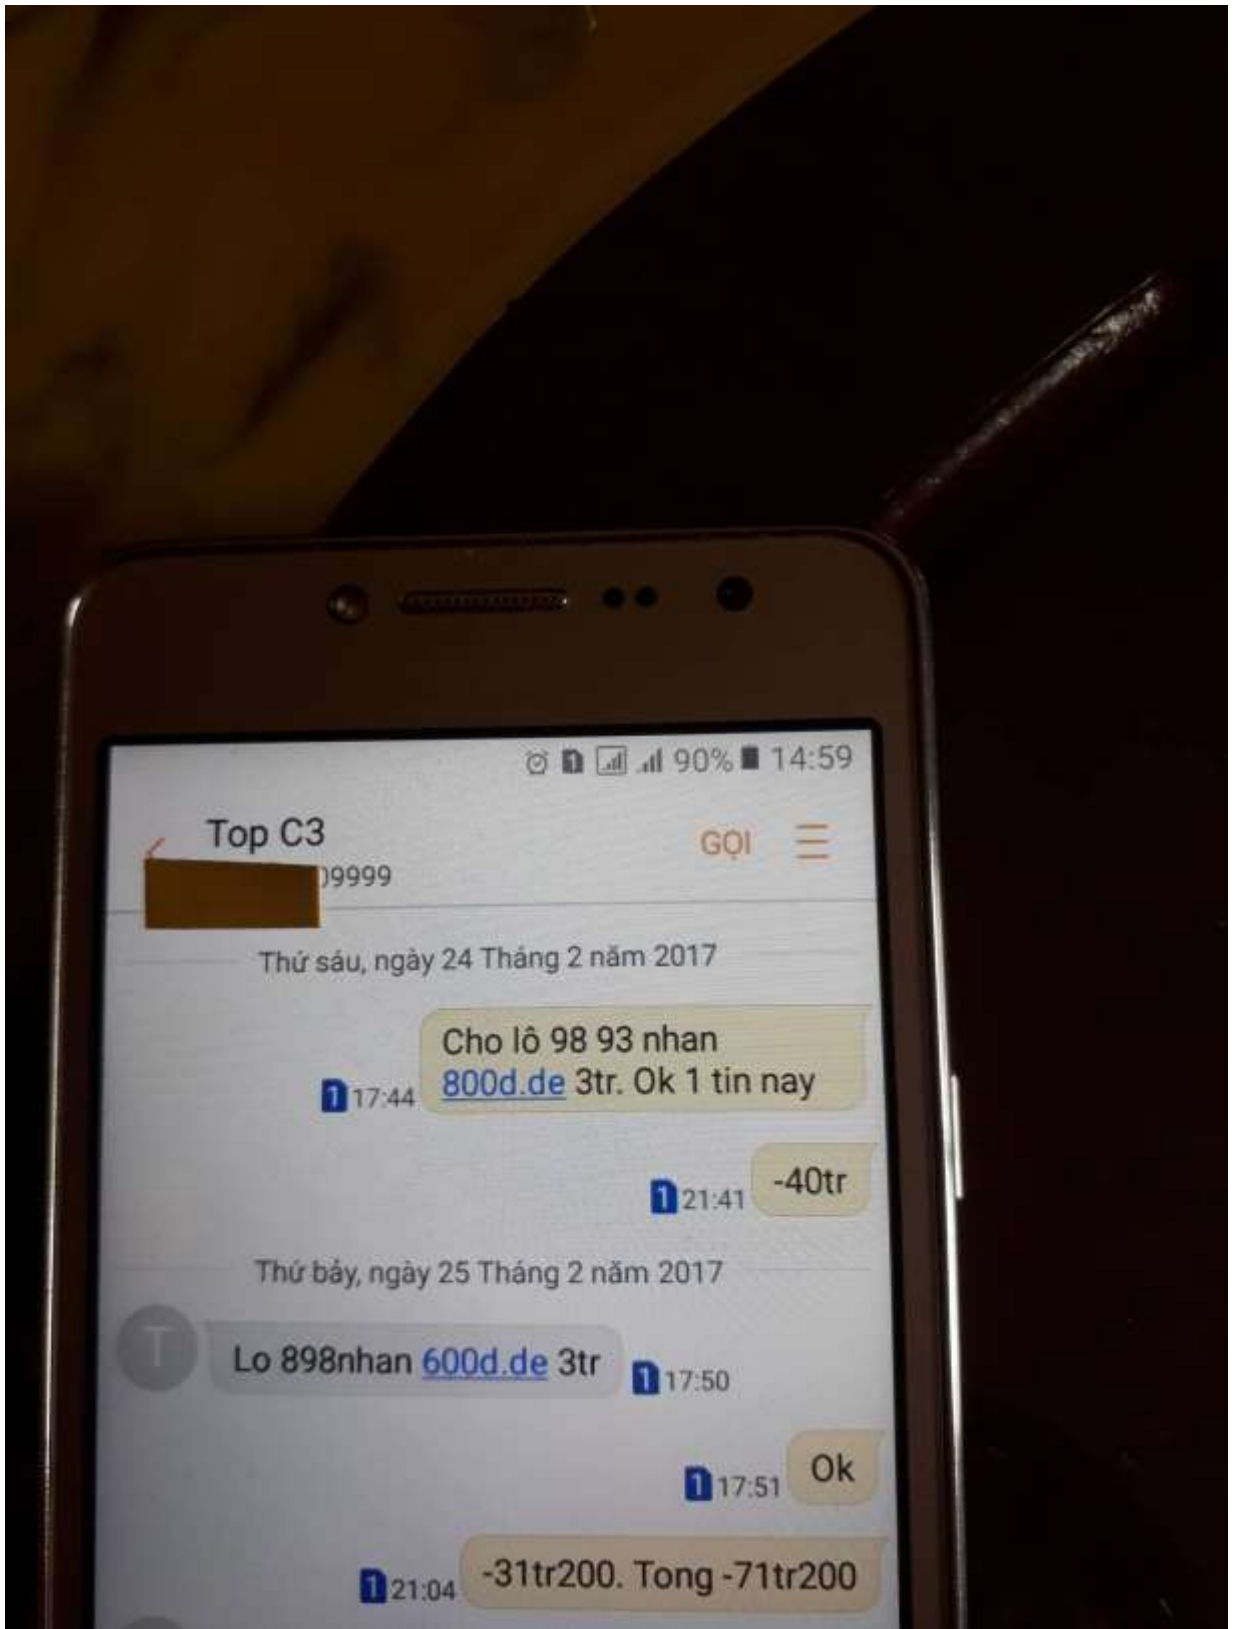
1 90% 14:59

Top C3
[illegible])9999

GỌI

Thứ sáu, ngày 24 Tháng 2 năm 2017

Cho lô 98 93 nhan 800d.de 3tr. Ok 1 tin nay
1 17:44

-40tr
1 21:41

Thứ bảy, ngày 25 Tháng 2 năm 2017

T
Lo 898nhan 600d.de 3tr
1 17:50

Ok
1 17:51

-31tr200. Tong -71tr200
1 21:04